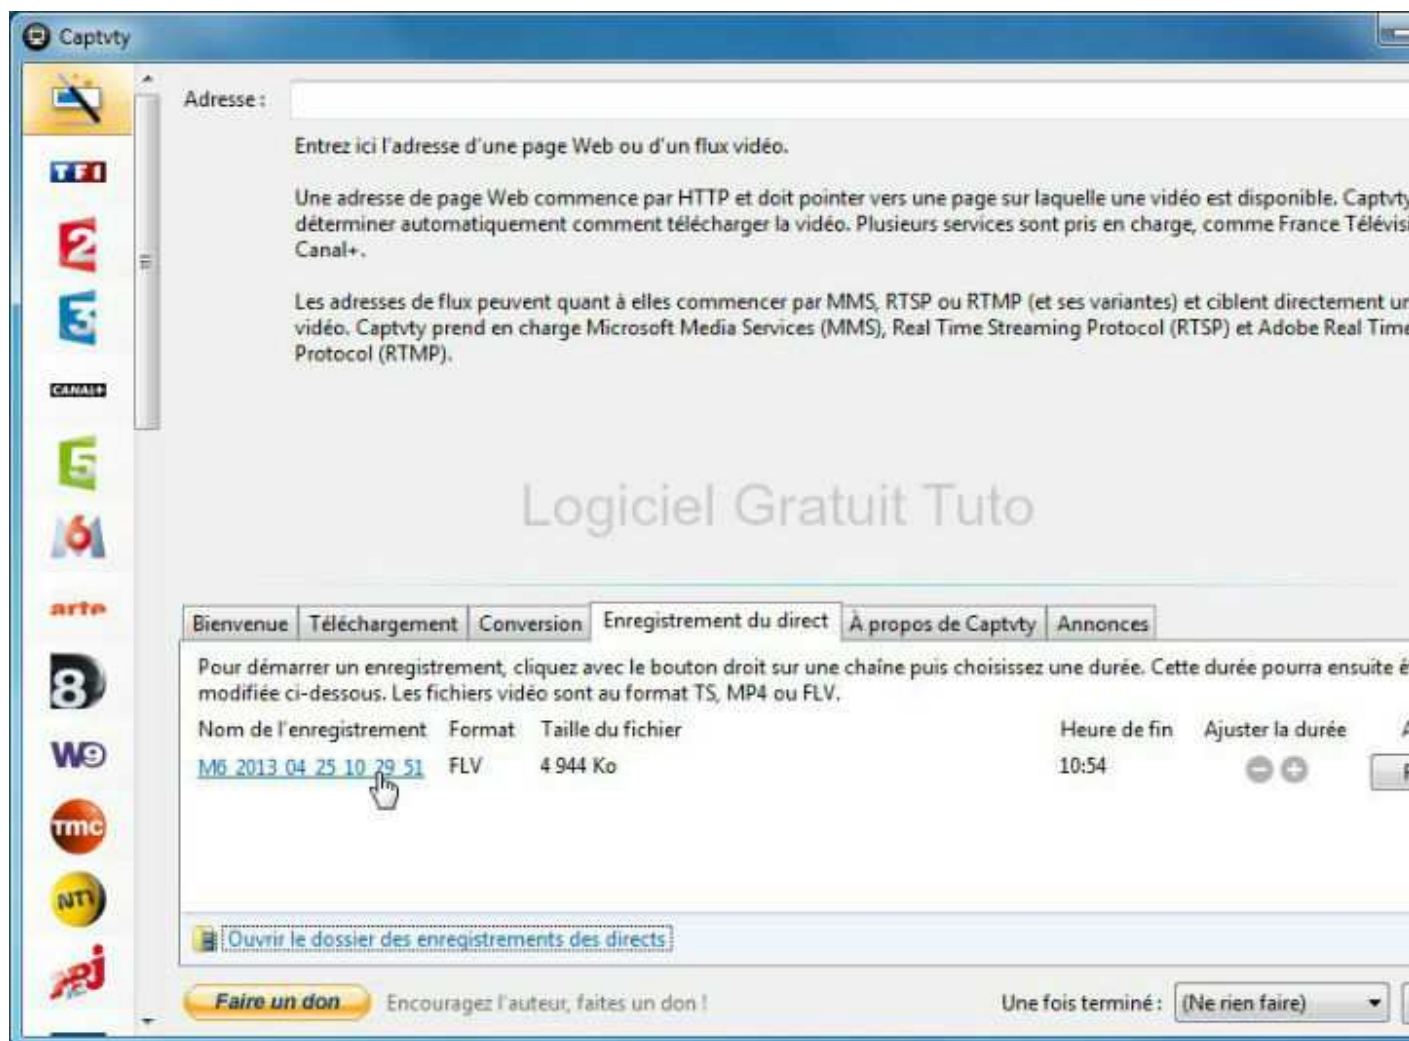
Captvty

TF1
2
3
CANAL+
5
M6
arte
8
W9
tmc
NT1
NRJ 12

Adresse :

Entrez ici l'adresse d'une page Web ou d'un flux vidéo.

Une adresse de page Web commence par HTTP et doit pointer vers une page sur laquelle une vidéo est disponible. Captvty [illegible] déterminer automatiquement comment télécharger la vidéo. Plusieurs services sont pris en charge, comme France Télévis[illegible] Canal+.

Les adresses de flux peuvent quant à elles commencer par MMS, RTSP ou RTMP (et ses variantes) et ciblent directement un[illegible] vidéo. Captvty prend en charge Microsoft Media Services (MMS), Real Time Streaming Protocol (RTSP) et Adobe Real Time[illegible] Protocol (RTMP).

Logiciel Gratuit Tuto

Bienvenue | Téléchargement | Conversion | Enregistrement du direct | À propos de Captvty | Annonces

Pour démarrer un enregistrement, cliquez avec le bouton droit sur une chaîne puis choisissez une durée. Cette durée pourra ensuite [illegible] modifiée ci-dessous. Les fichiers vidéo sont au format TS, MP4 ou FLV.

| Nom de l'enregistrement | Format | Taille du fichier | Heure de fin | Ajuster la durée |
|---|---|---|---|---|
| M6 2013 04 25 10 29 51 | FLV | 4 944 Ko | 10:54 | |

Ouvrir le dossier des enregistrements des directs

Faire un don  Encouragez l'auteur, faites un don !  Une fois terminé : (Ne rien faire)